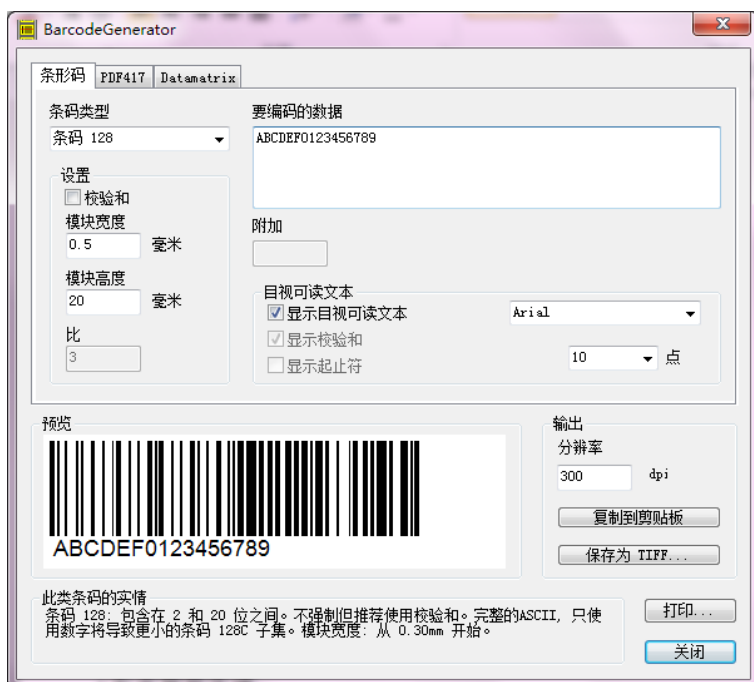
BarcodeGenerator

条形码 PDF417 Datamatrix

条码类型
条码 128

设置
校验和
模块宽度
0.5 毫米
模块高度
20 毫米
比
3

要编码的数据
ABCDEF0123456789

附加

目视可读文本
显示目视可读文本
显示校验和
显示起止符
Arial
10 点

预览
ABCDEF0123456789

输出
分辨率
300 dpi
复制到剪贴板
保存为 TIFF...

此类条码的实情
条码 128: 包含在 2 和 20 位之间。不强制但推荐使用校验和。完整的ASCII, 只使用数字将导致更小的条码 128C 子集。模块宽度: 从 0.30mm 开始。

打印...
关闭